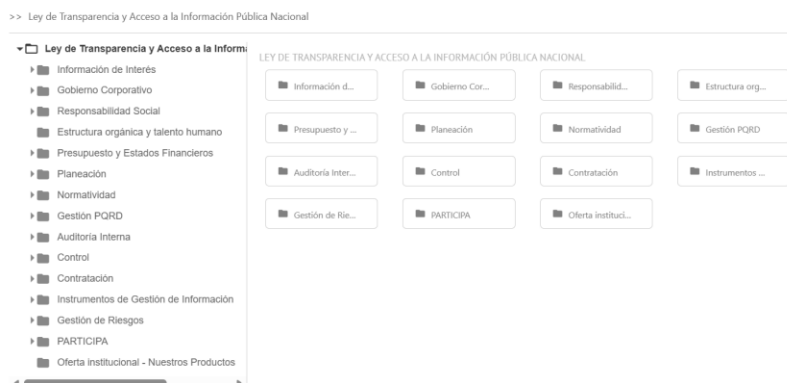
>> Ley de Transparencia y Acceso a la Información Pública Nacional

Ley de Transparencia y Acceso a la Informa
Información de Interés
Gobierno Corporativo
Responsabilidad Social
Estructura orgánica y talento humano
Presupuesto y Estados Financieros
Planeación
Normatividad
Gestión PQRD
Auditoría Interna
Control
Contratación
Instrumentos de Gestión de Información
Gestión de Riesgos
PARTICIPA
Oferta institucional - Nuestros Productos

LEY DE TRANSPARENCIA Y ACCESO A LA INFORMACIÓN PÚBLICA NACIONAL

Información d...
Gobierno Cor...
Responsabilid...
Estructura org...
Presupuesto y ...
Planeación
Normatividad
Gestión PQRD
Auditoría Inter...
Control
Contratación
Instrumentos ...
Gestión de Rie...
PARTICIPA
Oferta instituci...